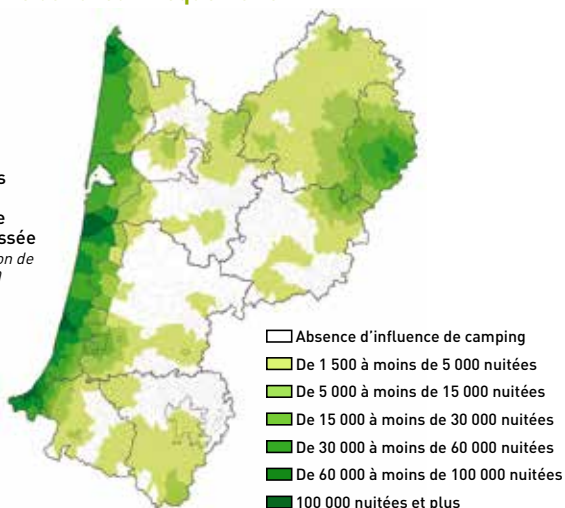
s

e
ssée
on de
n

Absence d'influence de camping
De 1 500 à moins de 5 000 nuitées
De 5 000 à moins de 15 000 nuitées
De 15 000 à moins de 30 000 nuitées
De 30 000 à moins de 60 000 nuitées
De 60 000 à moins de 100 000 nuitées
100 000 nuitées et plus